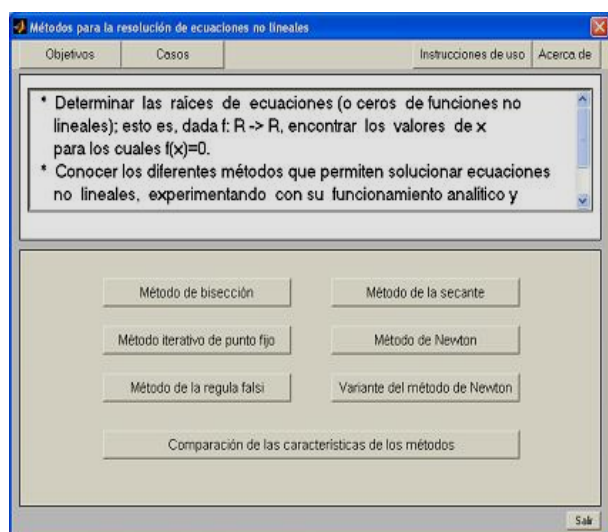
Métodos para la resolución de ecuaciones no lineales

Objetivos
Casos
Instrucciones de uso
Acerca de

* Determinar las raíces de ecuaciones (o ceros de funciones no lineales); esto es, dada f: R -> R, encontrar los valores de x para los cuales f(x)=0.
* Conocer los diferentes métodos que permiten solucionar ecuaciones no lineales, experimentando con su funcionamiento analítico y

Método de bisección
Método de la secante
Método iterativo de punto fijo
Método de Newton
Método de la regula falsi
Variante del método de Newton
Comparación de las características de los métodos

Salir